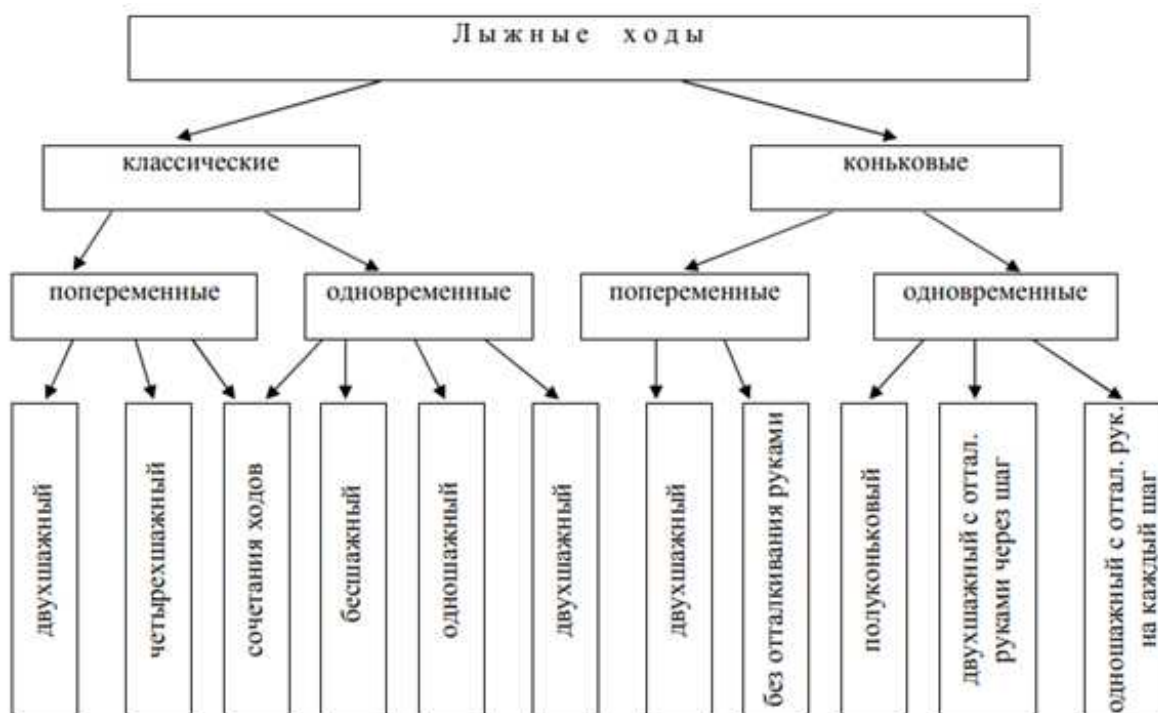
Лыжные ходы

классические

коньковые

попеременные

одновременные

попеременные

одновременные

двухшажный

четырехшажный

сочетания ходов

бесшажный

одношажный

двухшажный

двухшажный

без отталкивания руками

полуконьковый

двухшажный с оттал. руками через шаг

одношажный с оттал. рук. на каждый шаг